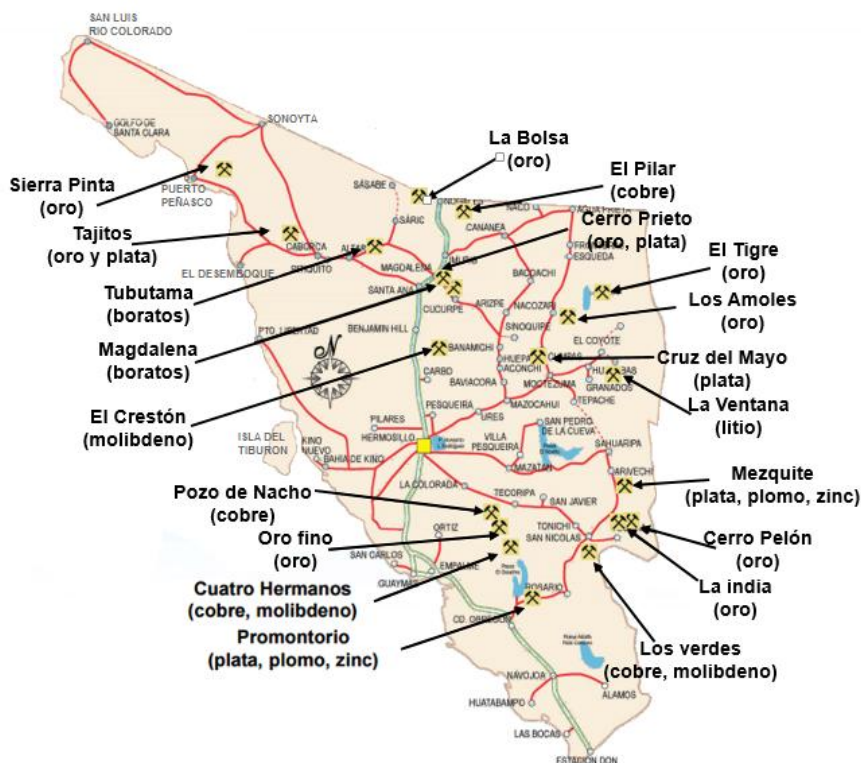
SAN LUIS RIO COLORADO

SONOYTA

GOLFO DE SANTA CLARA

La Bolsa (oro)

Sierra Pinta (oro)

El Pilar (cobre)

PUERTO PEÑASCO

SÁSABE

NOGALES

NACO

AGUA PRIETA

Cerro Prieto (oro, plata)

SÁRIC

CANANEA

FRONTERAS

Tajitos (oro y plata)

CABORCA

ALTAR

ESQUEDA

El Tigre (oro)

PITIQUITO

MAGDALENA

BACOACHI

EL DESEMBOQUE

IMURIS

Tubutama (boratos)

SANTA ANA

Los Amoles (oro)

ARIZPE

NACOZARI

CUCURPE

PTO. LIBERTAD

BENJAMIN HILL

SINOQUIPE

EL COYOTE

Magdalena (boratos)

BANAMICHI

HUEPAC

CUMPAS

Cruz del Mayo (plata)

ACONCHI

HUÁSABAS

CARBO

BAVIACORA

MOCTEZUMA

GRANADOS

La Ventana (litio)

El Crestón (molibdeno)

TEPACHE

PESQUEIRA

MAZOCAHUI

URES

SAN PEDRO DE LA CUEVA

PILARES

HERMOSILLO

ISLA DEL TIBURON

KINO NUEVO

VILLA PESQUEIRA

SAHUARIPA

BAHIA DE KINO

MAZATAN

ARIVECHI

Mezquite (plata, plomo, zinc)

LA COLORADA

Pozo de Nacho (cobre)

TECORIPA

SAN JAVIER

TONICHI

Oro fino (oro)

Cerro Pelón (oro)

SAN NICOLAS

ORTIZ

SAN CARLOS

EMPALME

La india (oro)

Cuatro Hermanos (cobre, molibdeno)

GUAYMAS

ROSARIO

CD. OBREGON

Promontorio (plata, plomo, zinc)

Los verdes (cobre, molibdeno)

NAVOJOA

ALAMOS

HUATABAMPO

LAS BOCAS

ESTACION DON